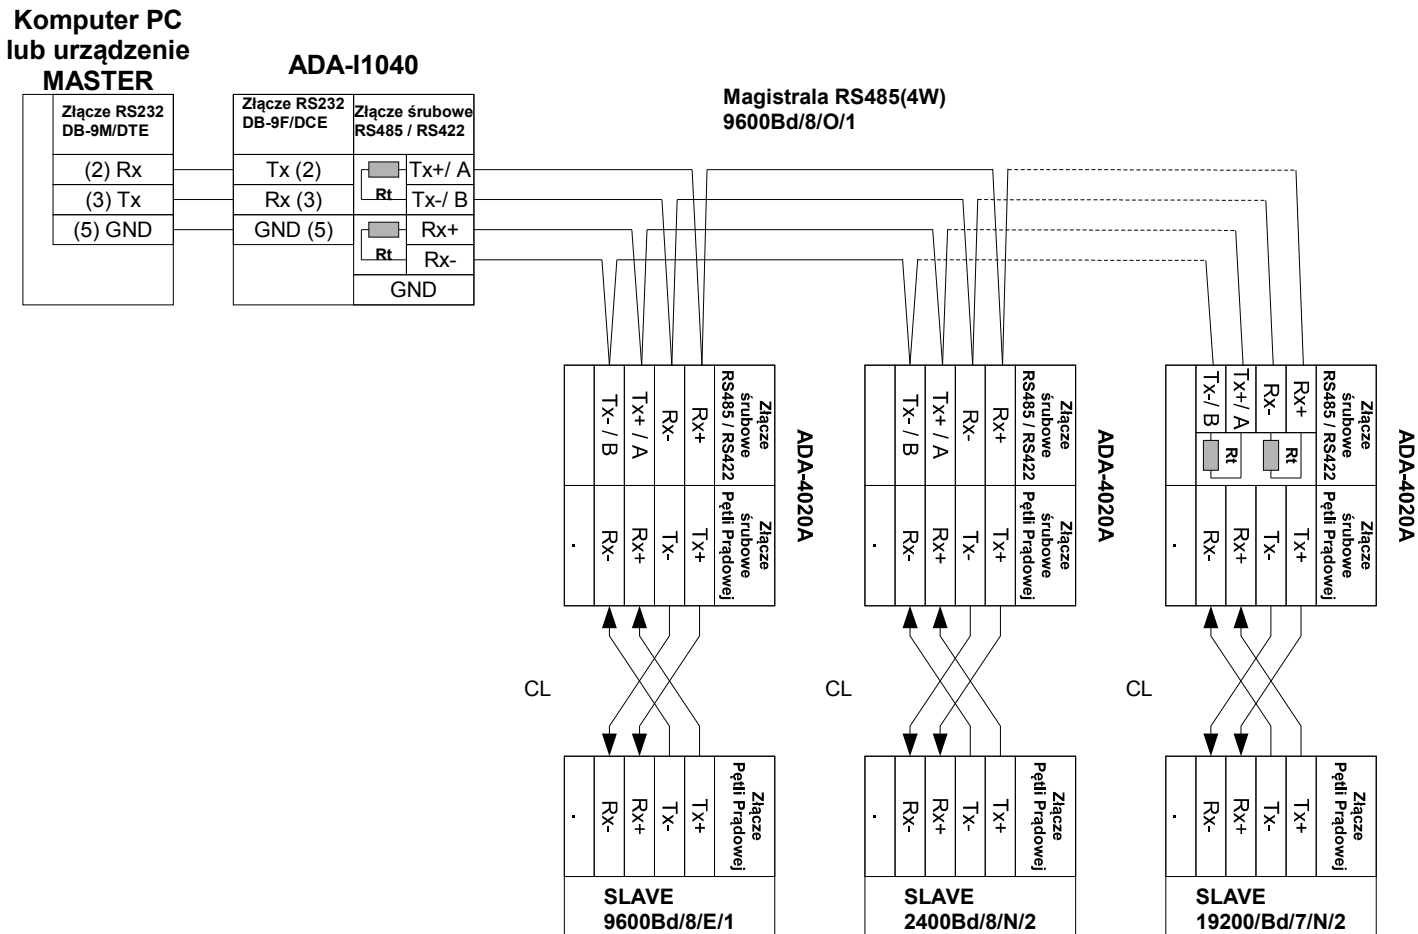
Komputer PC lub urządzenie MASTER

Złącze RS232 DB-9M/DTE

(2) Rx
(3) Tx
(5) GND

ADA-I1040

Złącze RS232 DB-9F/DCE

Tx (2)
Rx (3)
GND (5)

Złącze śrubowe RS485 / RS422

Rt
Tx+/ A
Tx-/ B
Rt
Rx+
Rx-
GND

Magistrala RS485(4W)
9600Bd/8/O/1

Tx- / B
Tx+ / A
Rx-
Rx+
Złącze śrubowe RS485 / RS422

ADA-4020A

.
Rx-
Rx+
Tx-
Tx+
Złącze śrubowe Pętli Prądowej

CL

.
Rx-
Rx+
Tx-
Tx+
Złącze Pętli Prądowej

SLAVE
9600Bd/8/E/1

Tx- / B
Tx+ / A
Rx-
Rx+
Złącze śrubowe RS485 / RS422

ADA-4020A

.
Rx-
Rx+
Tx-
Tx+
Złącze śrubowe Pętli Prądowej

CL

.
Rx-
Rx+
Tx-
Tx+
Złącze Pętli Prądowej

SLAVE
2400Bd/8/N/2

Tx- B
Tx+ / A
Rx-
Rx+
Rt
Rt
Złącze śrubowe RS485 / RS422

ADA-4020A

.
Rx-
Rx+
Tx-
Tx+
Złącze śrubowe Pętli Prądowej

CL

.
Rx-
Rx+
Tx-
Tx+
Złącze Pętli Prądowej

SLAVE
19200/Bd/7/N/2